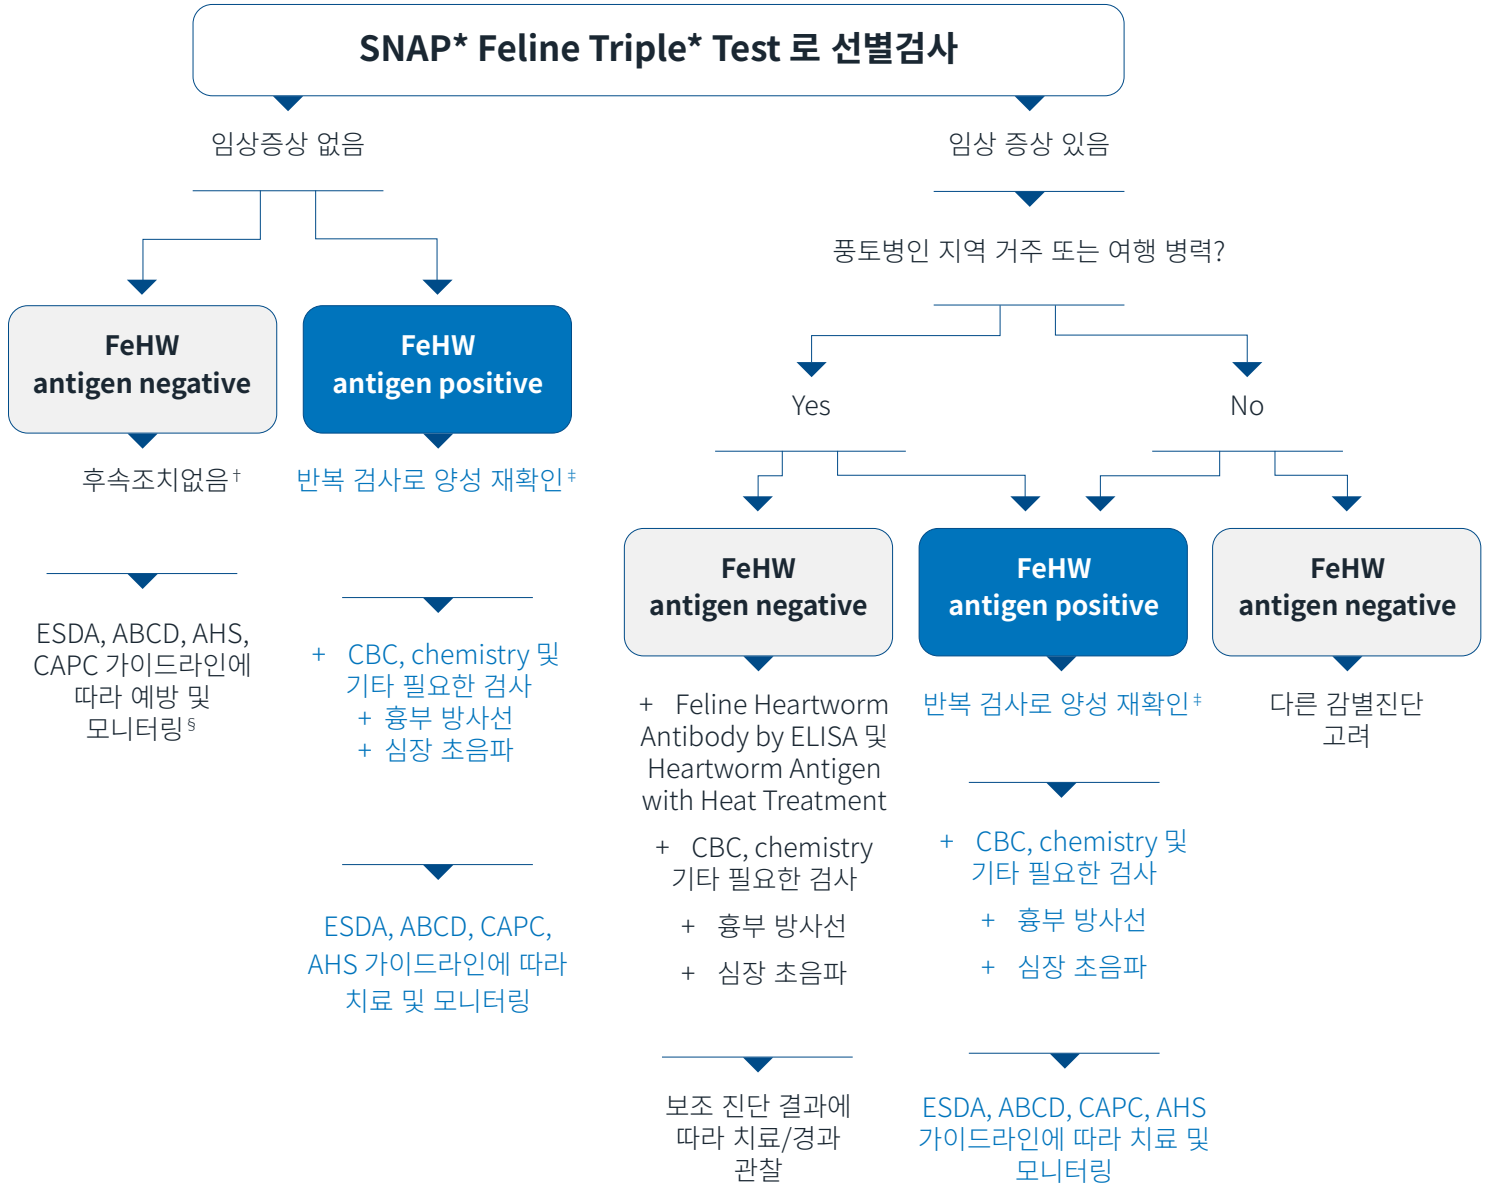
SNAP* Feline Triple* Test 로 선별검사

임상증상 없음

임상 증상 있음

FeHW antigen negative

후속조치없음†

ESDA, ABCD, AHS, CAPC 가이드라인에 따라 예방 및 모니터링§

FeHW antigen positive

반복 검사로 양성 재확인‡

+ CBC, chemistry 및 기타 필요한 검사
+ 흉부 방사선
+ 심장 초음파

ESDA, ABCD, CAPC, AHS 가이드라인에 따라 치료 및 모니터링

풍토병인 지역 거주 또는 여행 병력?

Yes

No

FeHW antigen negative

+ Feline Heartworm Antibody by ELISA 및 Heartworm Antigen with Heat Treatment

+ CBC, chemistry 기타 필요한 검사

+ 흉부 방사선

+ 심장 초음파

보조 진단 결과에 따라 치료/경과 관찰

FeHW antigen positive

반복 검사로 양성 재확인‡

+ CBC, chemistry 및 기타 필요한 검사

+ 흉부 방사선

+ 심장 초음파

ESDA, ABCD, CAPC, AHS 가이드라인에 따라 치료 및 모니터링

FeHW antigen negative

다른 감별진단 고려